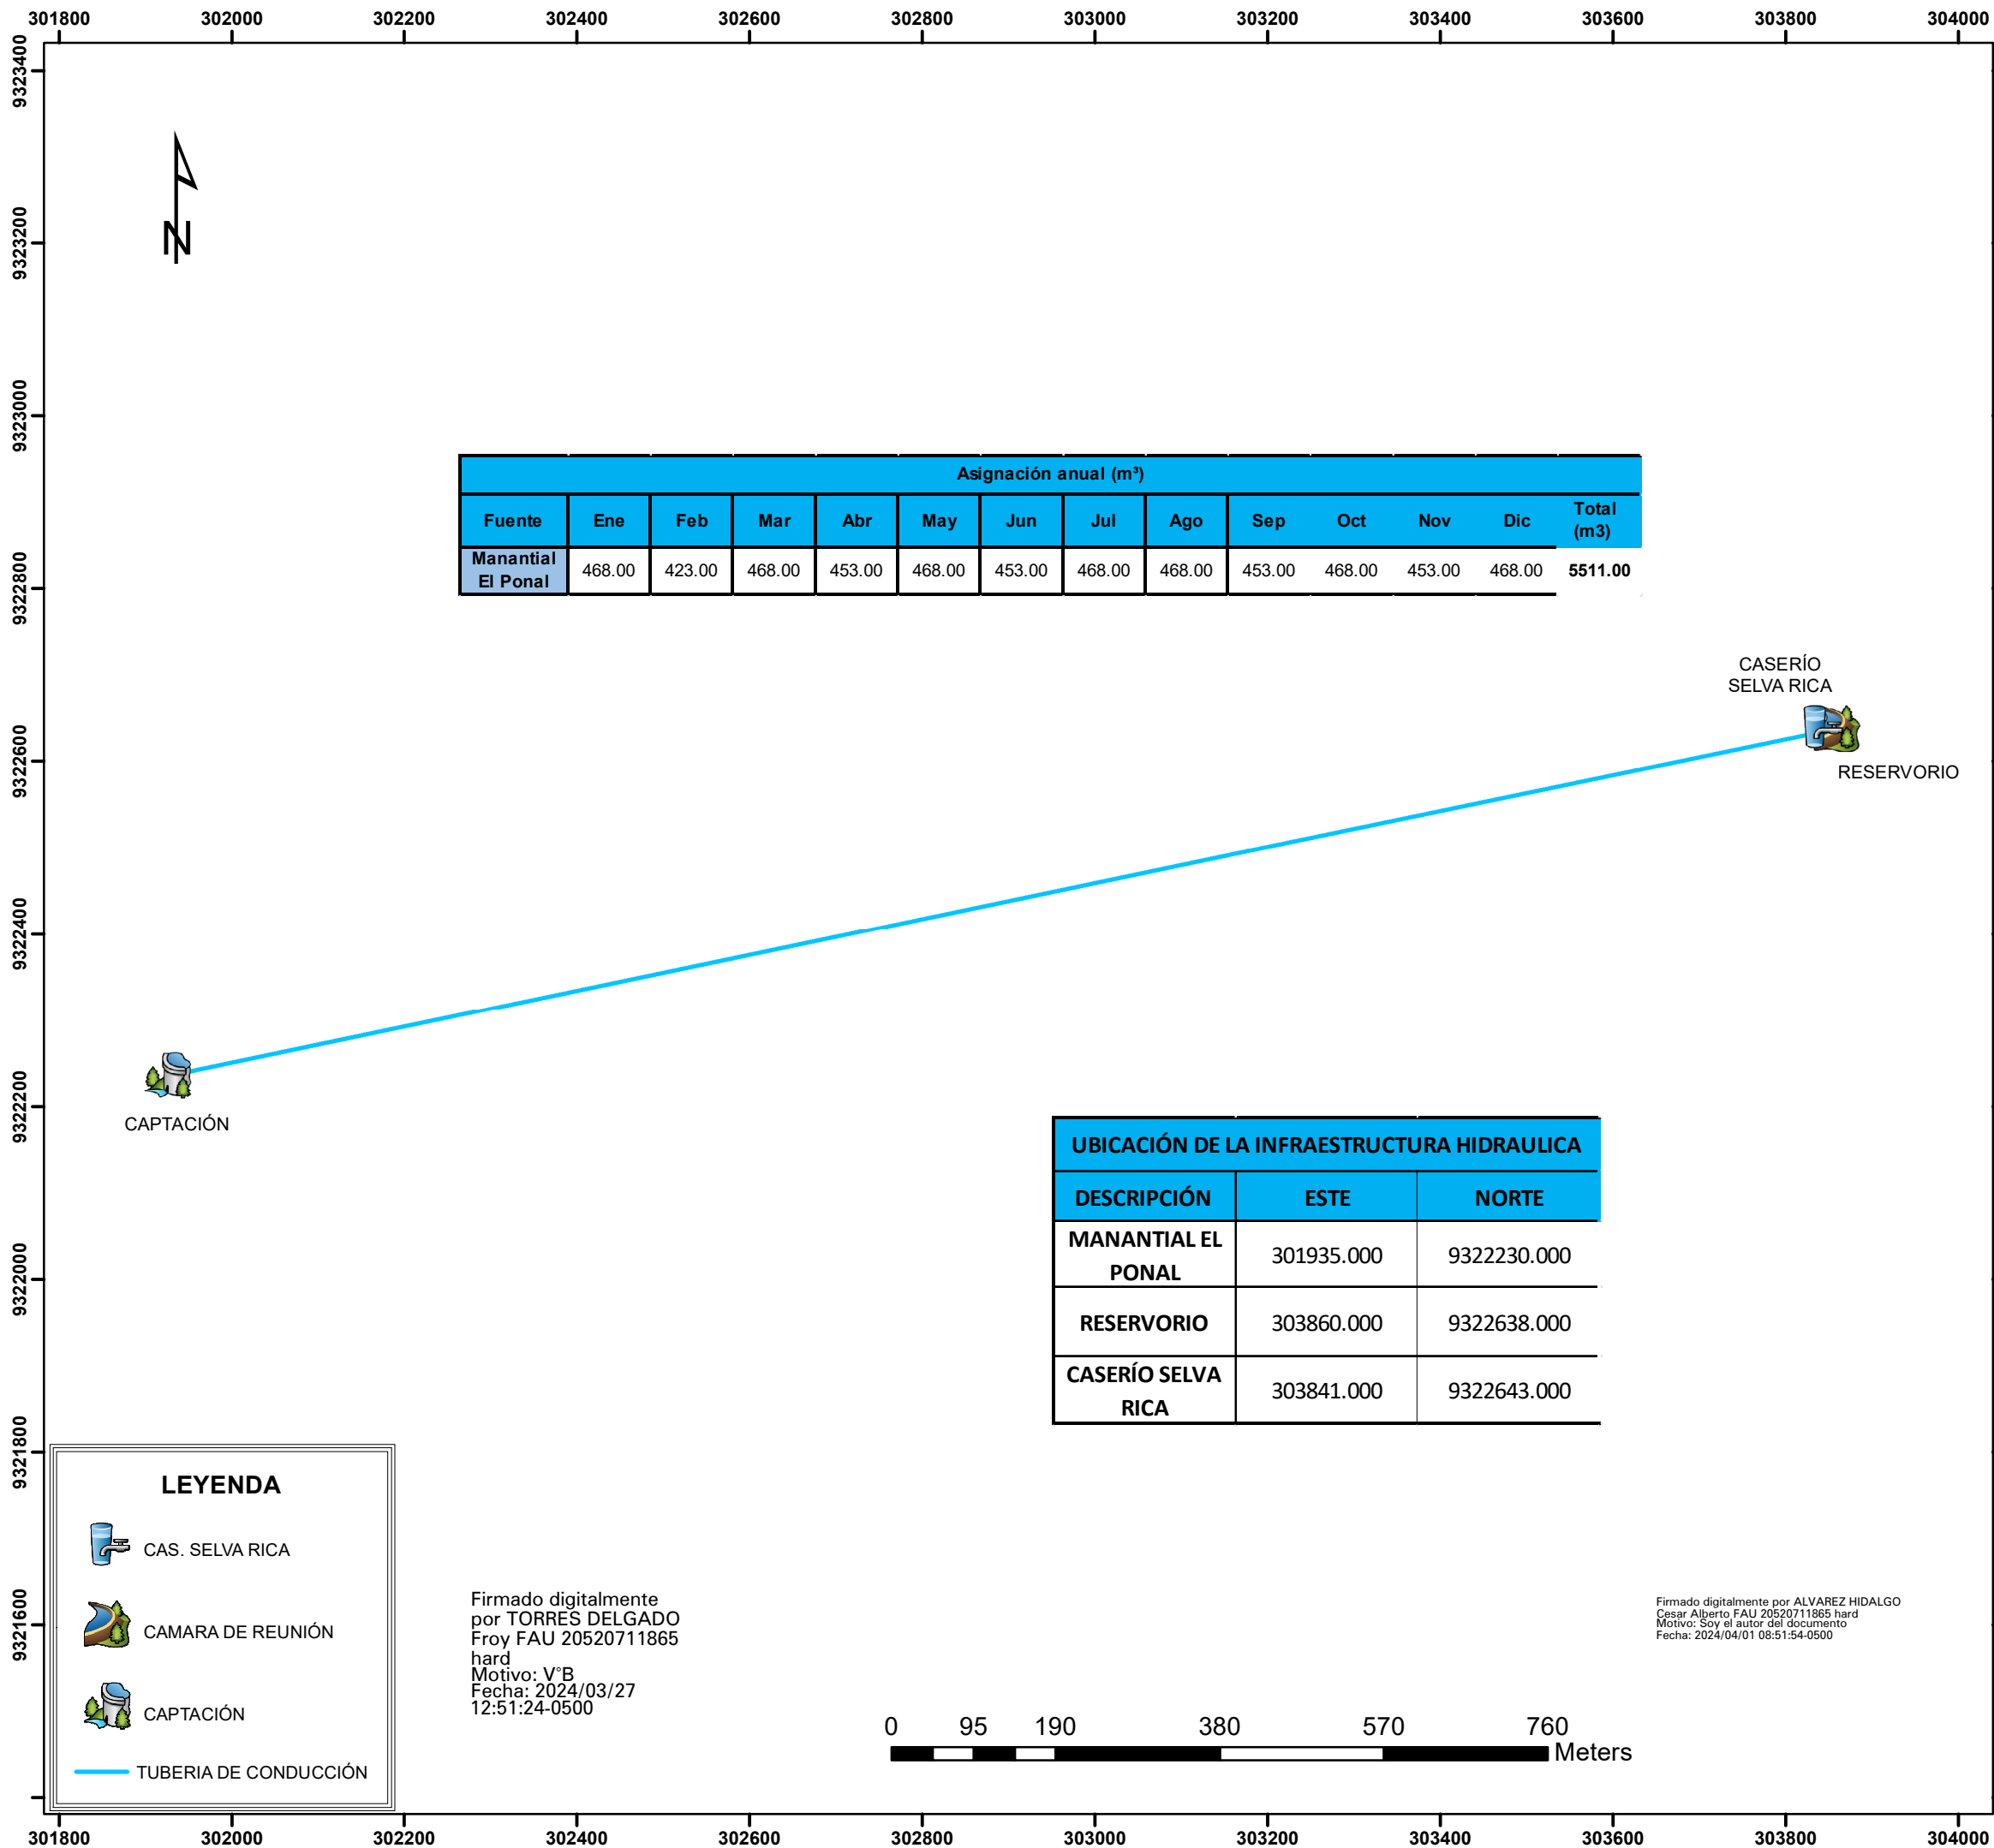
301800 302000 302200 302400 302600 302800 303000 303200 303400 303600 303800 304000

9323400
9323200
9323000
9322800
9322600
9322400
9322200
9322000
9321800
9321600

N

| Asignación anual (m³) | | | | | | | | | | | | | |
|---|---|---|---|---|---|---|---|---|---|---|---|---|---|
| Fuente | Ene | Feb | Mar | Abr | May | Jun | Jul | Ago | Sep | Oct | Nov | Dic | Total (m3) |
| Manantial El Ponal | 468.00 | 423.00 | 468.00 | 453.00 | 468.00 | 453.00 | 468.00 | 468.00 | 453.00 | 468.00 | 453.00 | 468.00 | 5511.00 |

CASERÍO SELVA RICA

RESERVORIO

CAPTACIÓN

| UBICACIÓN DE LA INFRAESTRUCTURA HIDRAULICA | | |
|---|---|---|
| DESCRIPCIÓN | ESTE | NORTE |
| MANANTIAL EL PONAL | 301935.000 | 9322230.000 |
| RESERVORIO | 303860.000 | 9322638.000 |
| CASERÍO SELVA RICA | 303841.000 | 9322643.000 |

LEYENDA
CAS. SELVA RICA
CAMARA DE REUNIÓN
CAPTACIÓN
TUBERIA DE CONDUCCIÓN

Firmado digitalmente por TORRES DELGADO Froy FAU 20520711865 hard
Motivo: V°B
Fecha: 2024/03/27 12:51:24-0500

Firmado digitalmente por ALVAREZ HIDALGO Cesar Alberto FAU 20520711865 hard
Motivo: Soy el autor del documento
Fecha: 2024/04/01 08:51:54-0500

0 95 190 380 570 760
Meters

301800 302000 302200 302400 302600 302800 303000 303200 303400 303600 303800 304000